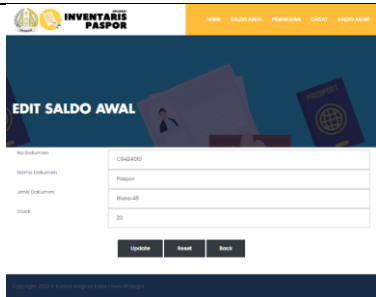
INVENTARIS PASPOR

HOME SALDO AWAL PEMBELIAN CATAT SALDO AKHIR

EDIT SALDO AWAL

PASSPORT

No Dokumen
C9424010

Nama Dokumen
Paspor

Jenis Dokumen
Biasa 48

Stock
20

Update Reset Back

Copyright 2022 © Kantor Imigrasi Kelas I Non TPI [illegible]